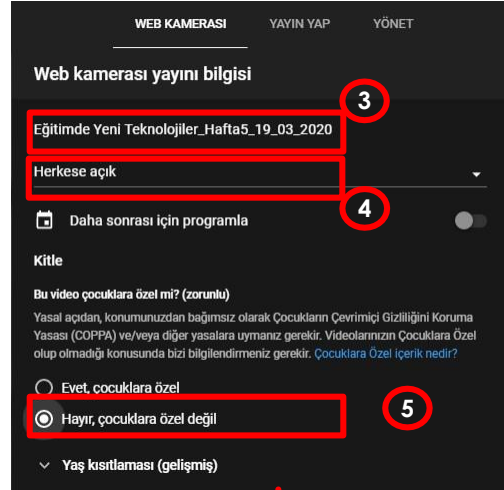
WEB KAMERASI YAYIN YAP YÖNET

Web kamerası yayını bilgisi

3

Eğitimde Yeni Teknolojiler_Hafta5_19_03_2020

Herkese açık

4

Daha sonrası için programla

Kitle

Bu video çocuklara özel mi? (zorunlu)

Yasal açıdan, konumunuzdan bağımsız olarak Çocukların Çevrimiçi Gizliliğini Koruma Yasası (COPPA) ve/veya diğer yasalara uymanız gerekir. Videolarınızın Çocuklara Özel olup olmadığı konusunda bizi bilgilendirmeniz gerekir. Çocuklara Özel içerik nedir?

Evet, çocuklara özel

5

Hayır, çocuklara özel değil

Yaş kısıtlaması (gelişmiş)